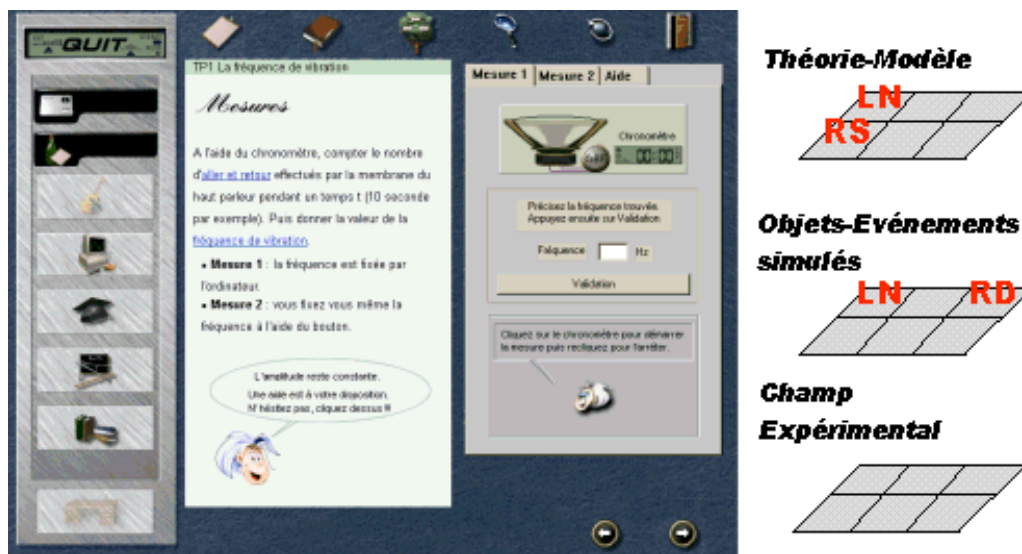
QUIT

TP1 La fréquence de vibration

Mesures

A l'aide du chronomètre, compter le nombre d'aller et retour effectués par la membrane du haut parleur pendant un temps t (10 seconde par exemple). Puis donner la valeur de la féquence de vibration.

• Mesure 1 : la fréquence est fixée par l'ordinateur.
• Mesure 2 : vous fixez vous même la fréquence à l'aide du bouton.

L'amplitude reste constante.
Une aide est à votre disposition.
N'hésitez pas, cliquez dessus !!

Mesure 1 | Mesure 2 | Aide

Chronomètre
00:00

Précisez la fréquence trouvée.
Appuyez ensuite sur Validation.

Fréquence Hz

Validation

Cliquez sur le chronomètre pour démarrer la mesure puis recliquez pour l'arrêter.

Théorie-Modèle
LN
RS

Objets-Evénements simulés
LN
RD

Champ Expérimental